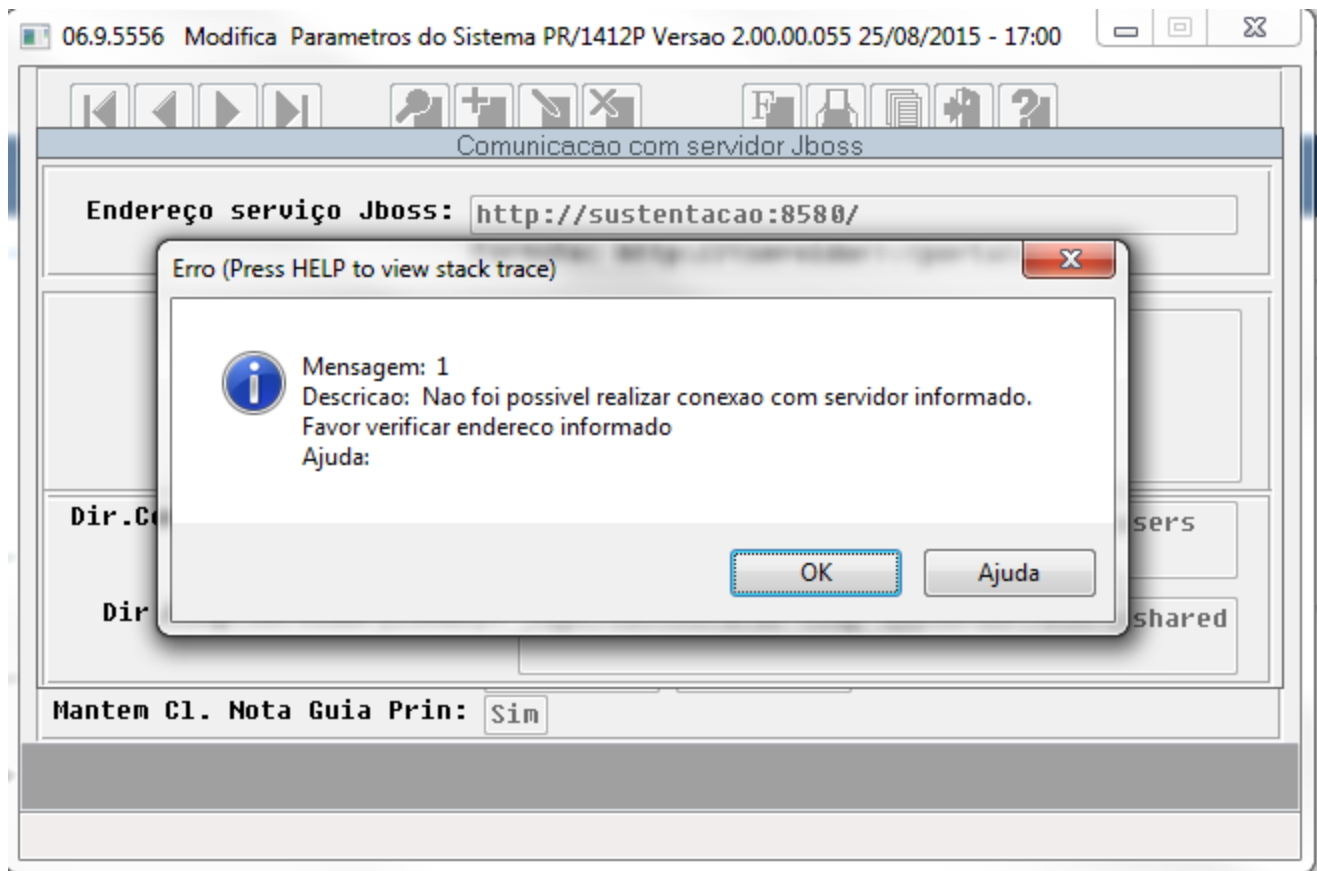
06.9.5556 Modifica Parametros do Sistema PR/1412P Versao 2.00.00.055 25/08/2015 - 17:00

Comunicacao com servidor Jboss

Endereço serviço Jboss: http://sustentacao:8580/

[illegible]

Erro (Press HELP to view stack trace)

Mensagem: 1
Descricao: Nao foi possivel realizar conexao com servidor informado.
Favor verificar endereco informado
Ajuda:

OK
Ajuda

Dir.C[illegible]
sers

Dir
shared

Mantem Cl. Nota Guia Prin: Sim